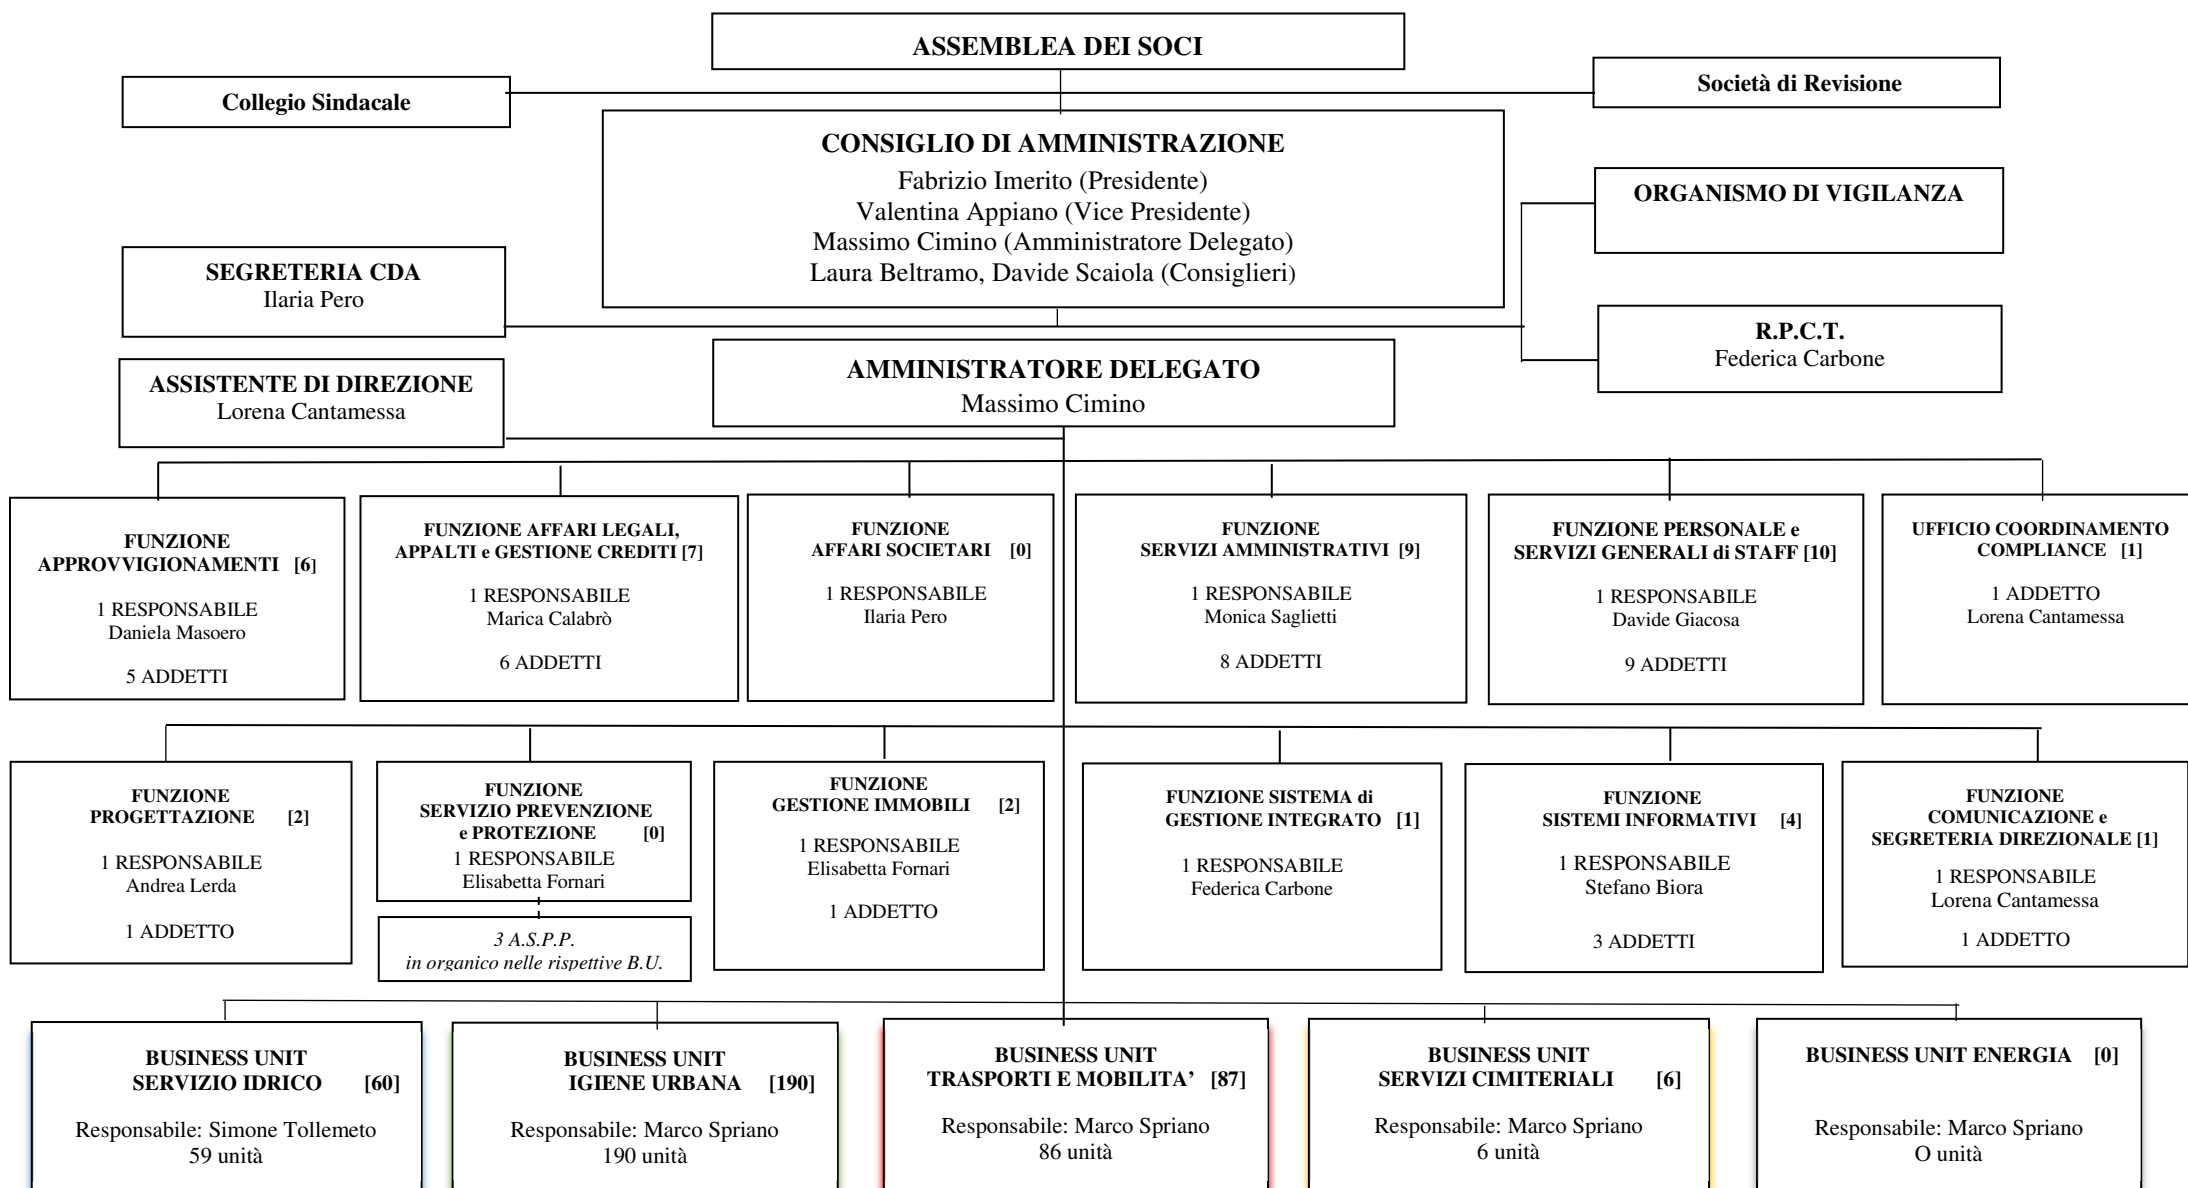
ASSEMBLEA DEI SOCI

Collegio Sindacale

Società di Revisione

CONSIGLIO DI AMMINISTRAZIONE
Fabrizio Imerito (Presidente)
Valentina Appiano (Vice Presidente)
Massimo Cimino (Amministratore Delegato)
Laura Beltramo, Davide Scaiola (Consiglieri)

ORGANISMO DI VIGILANZA

SEGRETERIA CDA
Ilaria Pero

R.P.C.T.
Federica Carbone

ASSISTENTE DI DIREZIONE
Lorena Cantamessa

AMMINISTRATORE DELEGATO
Massimo Cimino

FUNZIONE APPROVVIGIONAMENTI [6]
1 RESPONSABILE
Daniela Masoero
5 ADDETTI

FUNZIONE AFFARI LEGALI, APPALTI e GESTIONE CREDITI [7]
1 RESPONSABILE
Marica Calabrò
6 ADDETTI

FUNZIONE AFFARI SOCIETARI [0]
1 RESPONSABILE
Ilaria Pero

FUNZIONE SERVIZI AMMINISTRATIVI [9]
1 RESPONSABILE
Monica Saglietti
8 ADDETTI

FUNZIONE PERSONALE e SERVIZI GENERALI di STAFF [10]
1 RESPONSABILE
Davide Giacosa
9 ADDETTI

UFFICIO COORDINAMENTO COMPLIANCE [1]
1 ADDETTO
Lorena Cantamessa

FUNZIONE PROGETTAZIONE [2]
1 RESPONSABILE
Andrea Lerda
1 ADDETTO

FUNZIONE SERVIZIO PREVENZIONE e PROTEZIONE [0]
1 RESPONSABILE
Elisabetta Fornari

3 A.S.P.P.
in organico nelle rispettive B.U.

FUNZIONE GESTIONE IMMOBILI [2]
1 RESPONSABILE
Elisabetta Fornari
1 ADDETTO

FUNZIONE SISTEMA di GESTIONE INTEGRATO [1]
1 RESPONSABILE
Federica Carbone

FUNZIONE SISTEMI INFORMATIVI [4]
1 RESPONSABILE
Stefano Biora
3 ADDETTI

FUNZIONE COMUNICAZIONE e SEGRETERIA DIREZIONALE [1]
1 RESPONSABILE
Lorena Cantamessa
1 ADDETTO

BUSINESS UNIT SERVIZIO IDRICO [60]
Responsabile: Simone Tollemeto
59 unità

BUSINESS UNIT IGIENE URBANA [190]
Responsabile: Marco Spriano
190 unità

BUSINESS UNIT TRASPORTI E MOBILITA' [87]
Responsabile: Marco Spriano
86 unità

BUSINESS UNIT SERVIZI CIMITERIALI [6]
Responsabile: Marco Spriano
6 unità

BUSINESS UNIT ENERGIA [0]
Responsabile: Marco Spriano
O unità